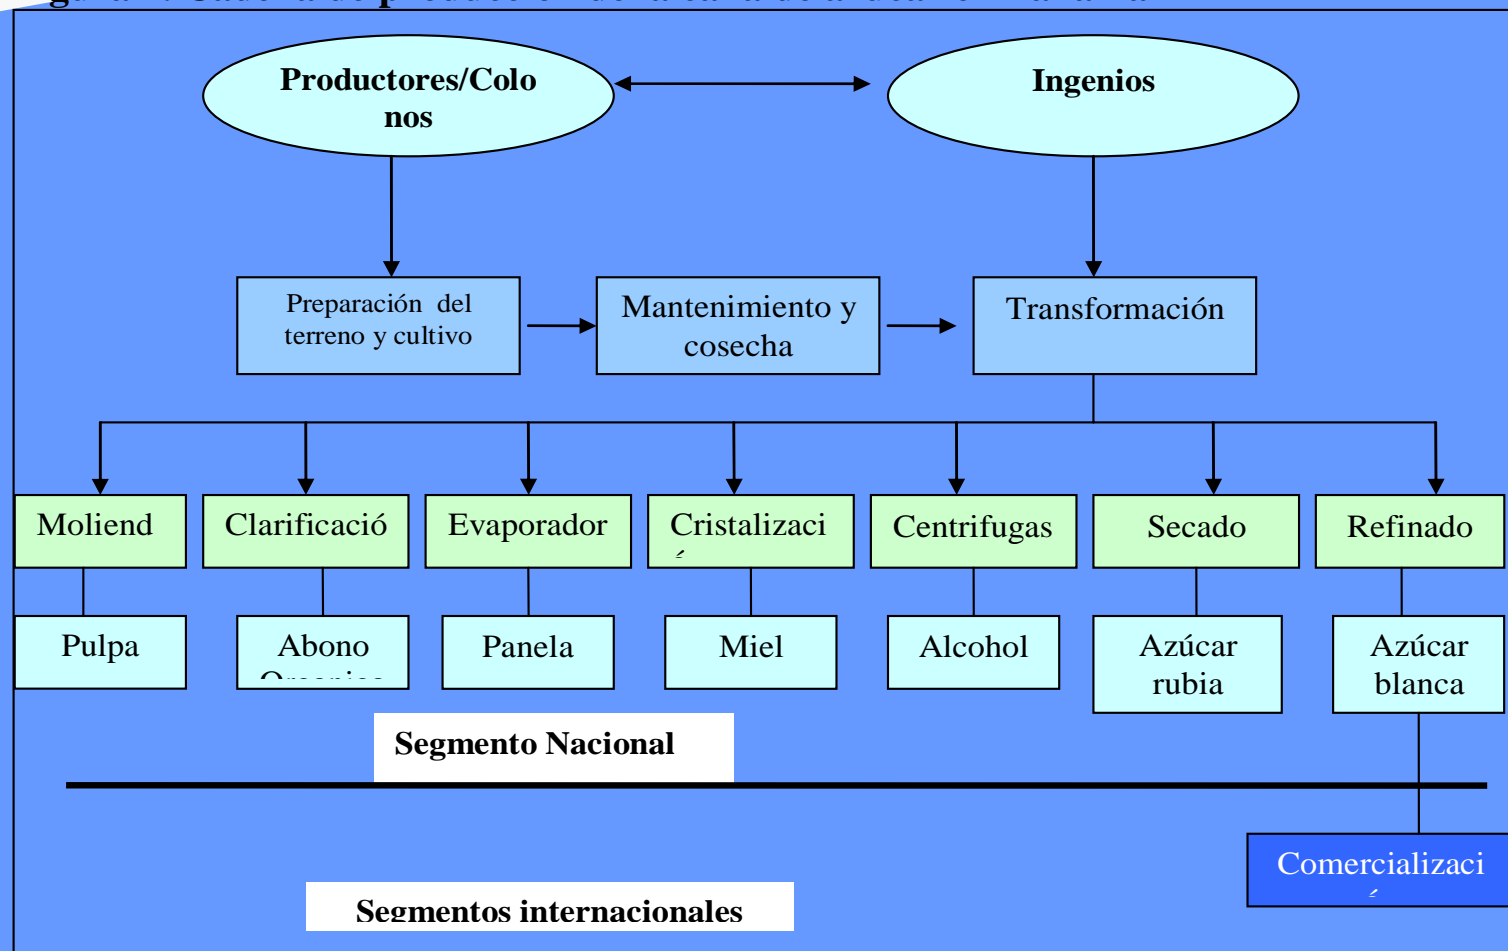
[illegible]

Productores/Colonos

Ingenios

Preparación del terreno y cultivo

Mantenimiento y cosecha

Transformación

Moliend

Clarificació

Evaporador

Cristalizaci

Centrifugas

Secado

Refinado

Pulpa

Abono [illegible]

Panela

Miel

Alcohol

Azúcar rubia

Azúcar blanca

Segmento Nacional

Comercializaci

Segmentos internacionales